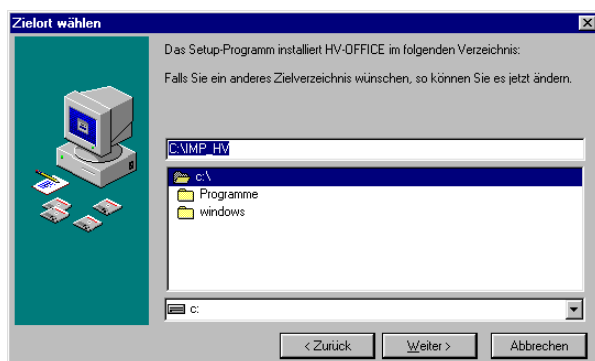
Zielort wählen

Das Setup-Programm installiert HV-OFFICE im folgenden Verzeichnis:

Falls Sie ein anderes Zielverzeichnis wünschen, so können Sie es jetzt ändern.

C:\IMP_HV

c:\
Programme
windows

c:

< Zurück
Weiter >
Abbrechen